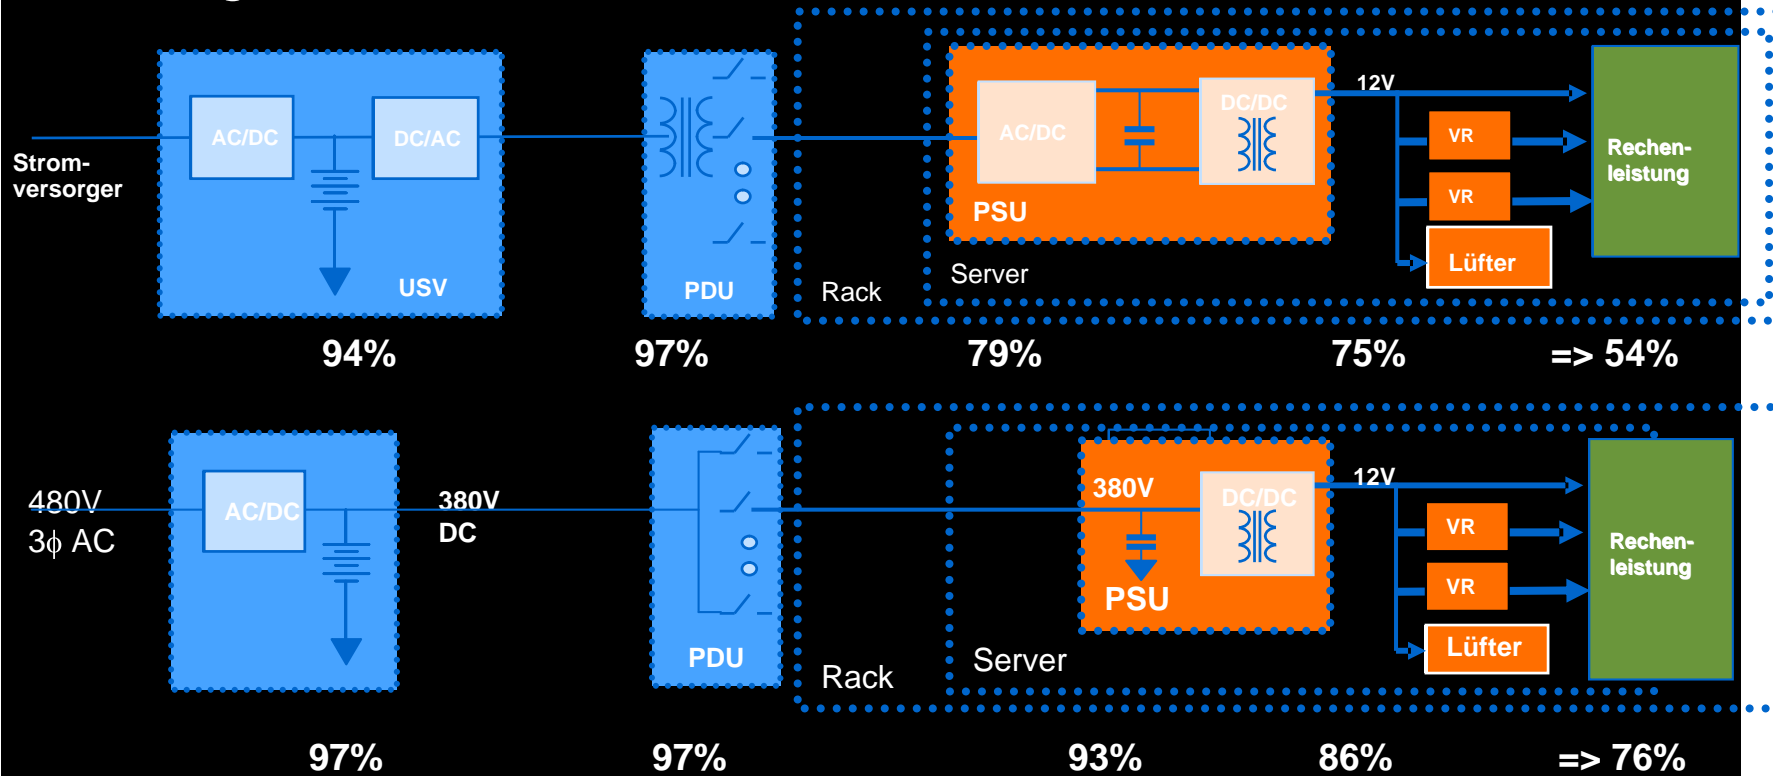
Strom-versorger

AC/DC

DC/AC

USV

PDU

Rack

AC/DC

DC/DC

PSU

Server

12V

VR

VR

Lüfter

Rechen-leistung

94%

97%

79%

75%

=> 54%

480V
3ϕ AC

AC/DC

380V
DC

PDU

Rack

380V

DC/DC

PSU

Server

12V

VR

VR

Lüfter

Rechen-leistung

97%

97%

93%

86%

=> 76%